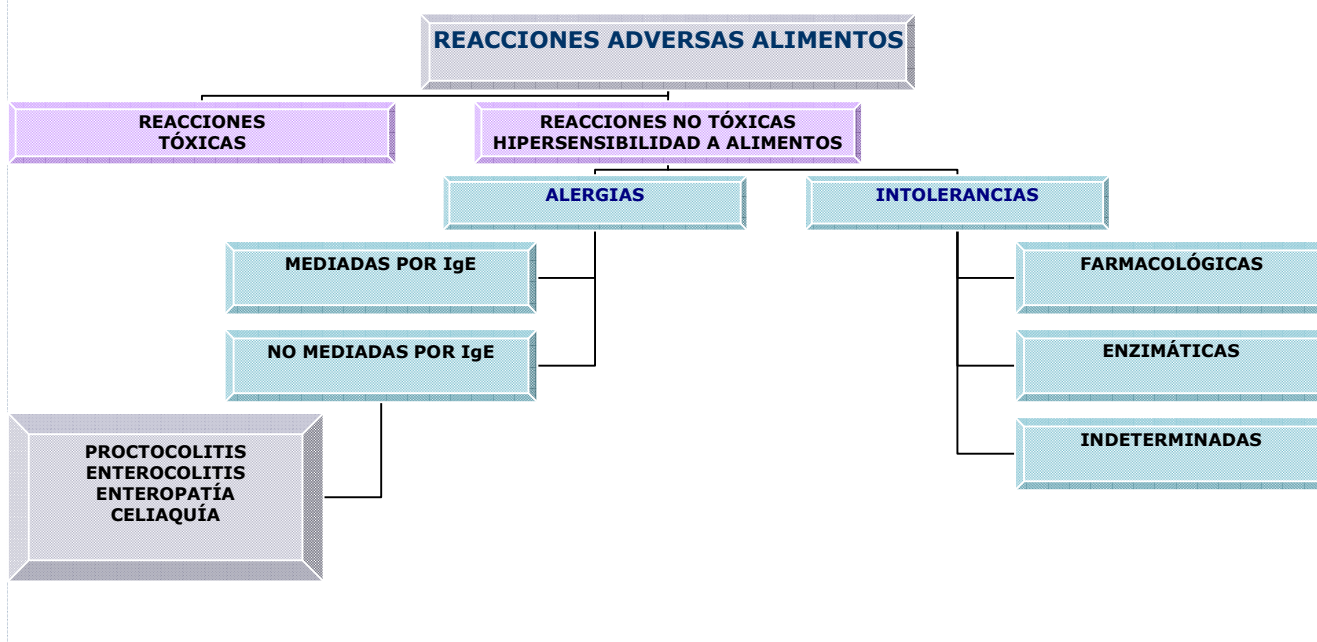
REACCIONES ADVERSAS ALIMENTOS

REACCIONES TÓXICAS

REACCIONES NO TÓXICAS
HIPERSENSIBILIDAD A ALIMENTOS

ALERGIAS

INTOLERANCIAS

MEDIADAS POR IgE

NO MEDIADAS POR IgE

PROCTOCOLITIS
ENTEROCOLITIS
ENTEROPATÍA
CELIAQUÍA

FARMACOLÓGICAS

ENZIMÁTICAS

INDETERMINADAS